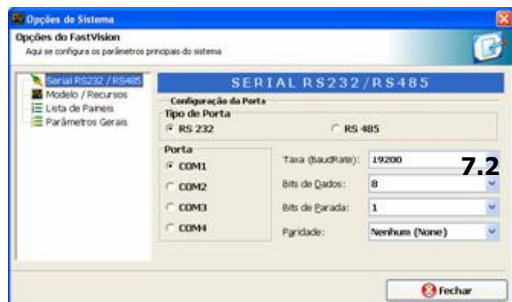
Opções do Sistema

Opções do FastVision
Aqui se configura os parâmetros principais do sistema

Serial RS232 / RS485
Modelo / Recursos
Lista de Paineis
Parâmetros Gerais

SERIAL RS232/RS485

Configuração da Porta
Tipo de Porta
RS 232
RS 485

Porta
COM1
COM2
COM3
COM4

Taxa (baudRate): 19200
Bits de Dados: 8
Bits de Parada: 1
Paridade: Nenhum (None)

7.2

Fechar